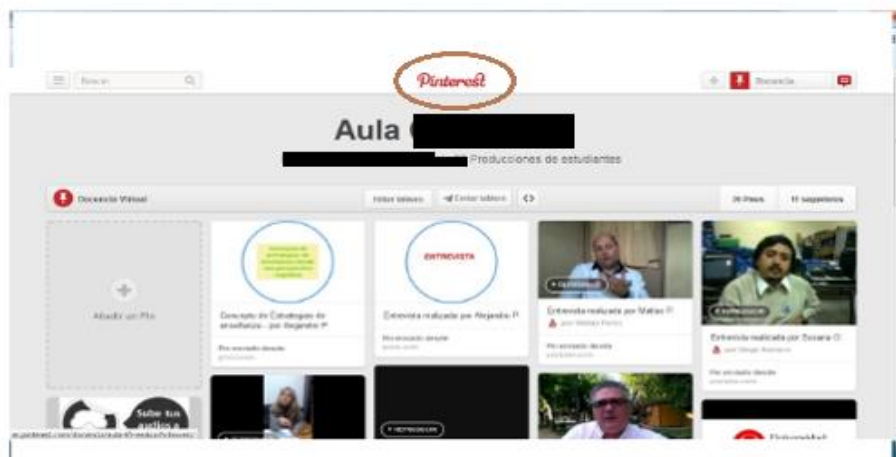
Buscar

Pinterest

Docencia

Aula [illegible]

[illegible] Producciones de estudiantes

Docencia Virtual

Editar tablero

Enviar tablero

26 Pines

11 seguidores

Añadir un Pin

Concepto de Estrategias de enseñanza - por Alejandro P

ENTREVISTA

Entrevista realizada por Alejandro P

Entrevista realizada por Matias P

Entrevista realizada por Susana O

Pin enviado desde

Sube tus

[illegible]